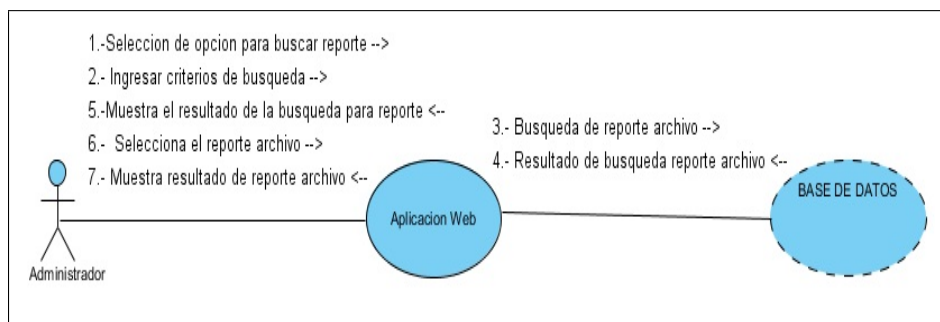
1.-Seleccion de opcion para buscar reporte -->
2.- Ingresar criterios de busqueda -->
5.-Muestra el resultado de la busqueda para reporte <--
6.- Selecciona el reporte archivo -->
7.- Muestra resultado de reporte archivo <--

3.- Busqueda de reporte archivo -->
4.- Resultado de busqueda reporte archivo <--

Administrador

Aplicacion Web

BASE DE DATOS